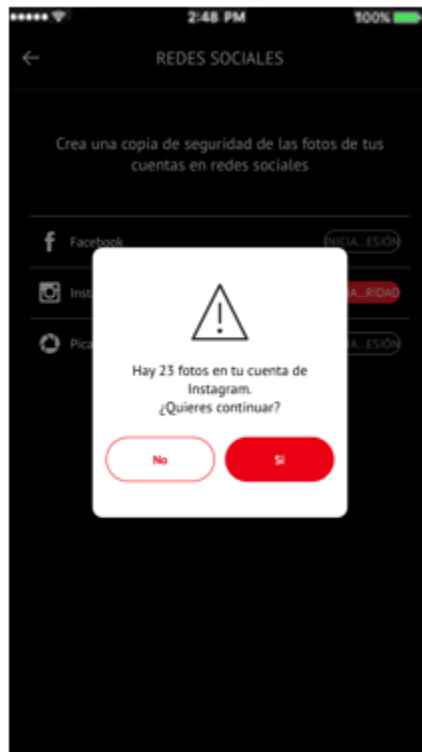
2:48 PM 100%

REDES SOCIALES

Crea una copia de seguridad de las fotos de tus cuentas en redes sociales

Facebook INICIA...ESIÓN

Inst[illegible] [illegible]A...RIDAD

Pica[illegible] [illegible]IA...ESIÓN

Hay 23 fotos en tu cuenta de Instagram.
¿Quieres continuar?

No

Sí